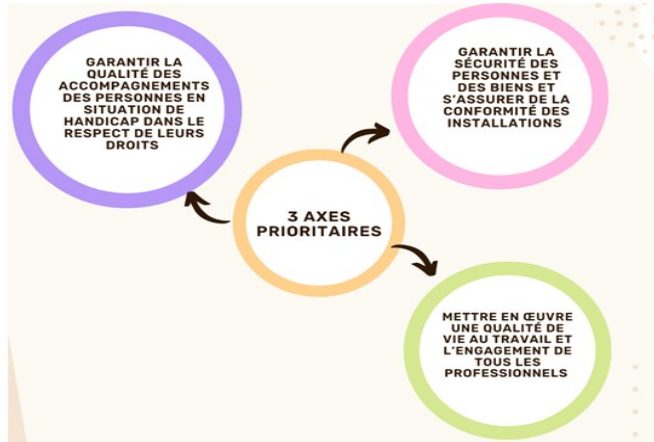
3 AXES PRIORITAIRES

GARANTIR LA QUALITÉ DES ACCOMPAGNEMENTS DES PERSONNES EN SITUATION DE HANDICAP DANS LE RESPECT DE LEURS DROITS

GARANTIR LA SÉCURITÉ DES PERSONNES ET DES BIENS ET S'ASSURER DE LA CONFORMITÉ DES INSTALLATIONS

METTRE EN ŒUVRE UNE QUALITÉ DE VIE AU TRAVAIL ET L'ENGAGEMENT DE TOUS LES PROFESSIONNELS